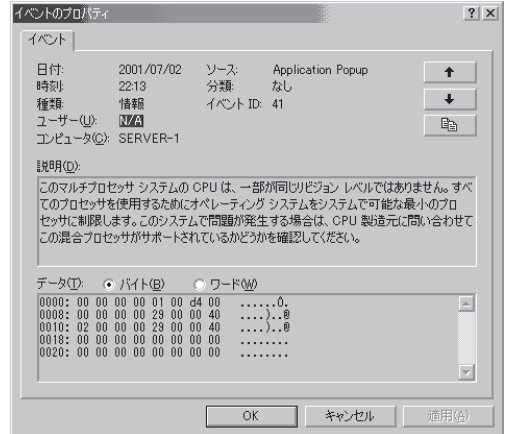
イベントのプロパティ

?  X

イベント

日付: 2001/07/02 ソース: Application Popup
時刻: 22:13 分類: なし
種類: 情報 イベント ID: 41
ユーザー(U): N/A
コンピュータ(C): SERVER-1

説明(D):

このマルチプロセッサ システムの CPU は、一部が同じリビジョン レベルではありません。すべてのプロセッサを使用するためにオペレーティング システムをシステムで可能な最小のプロセッサに制限します。このシステムで問題が発生する場合は、CPU 製造元に問い合わせてこの混合プロセッサがサポートされているかどうかを確認してください。

データ(T): バイト(B) ワード(W)

0000: 00 00 00 00 01 00 d4 00 ......Ô.
0008: 00 00 00 00 29 00 00 40 ....)..@
0010: 02 00 00 00 29 00 00 40 ....)..@
0018: 00 00 00 00 00 00 00 00 ........
0020: 00 00 00 00 00 00 00 00 ........

OK キャンセル 適用(A)